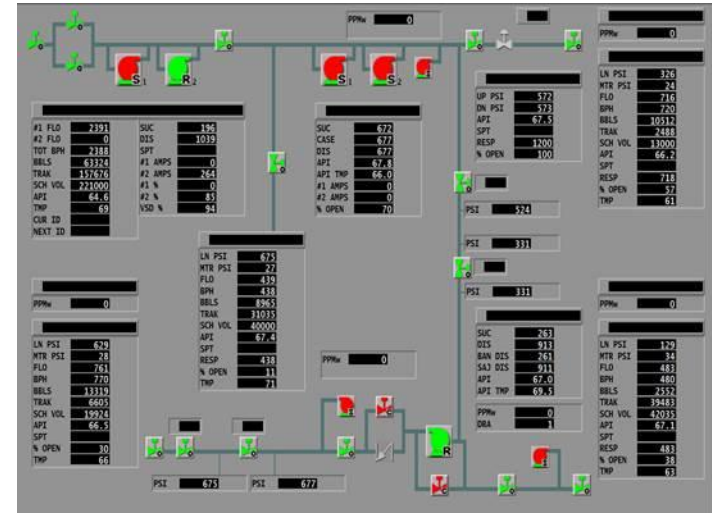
PPMw 0

PPMw 0

S1 R2 S1 S2

| #1 FLO | 2391 |
|---|---|
| #2 FLO | 0 |
| TOT BPH | 2388 |
| BBLS | 63324 |
| TRAK | 157676 |
| SCH VOL | 221000 |
| API | 64.6 |
| TMP | 69 |
| CUR ID | |
| NEXT ID | |

| SUC | 196 |
|---|---|
| DIS | 1039 |
| SPT | |
| #1 AMPS | 0 |
| #2 AMPS | 264 |
| #1 % | 0 |
| #2 % | 83 |
| VSD % | 94 |

| SUC | 672 |
|---|---|
| CASE | 677 |
| DIS | 677 |
| API | 67.8 |
| API TMP | 66.0 |
| #1 AMPS | 0 |
| #2 AMPS | 0 |
| % OPEN | 70 |

| UP PSI | 572 |
|---|---|
| DN PSI | 573 |
| API | 67.5 |
| SPT | |
| RESP | 1200 |
| % OPEN | 100 |

| LN PSI | 326 |
|---|---|
| MTR PSI | 24 |
| FLO | 716 |
| BPH | 720 |
| BBLS | 10512 |
| TRAK | 2488 |
| SCH VOL | 13000 |
| API | 66.2 |
| SPT | |
| RESP | 718 |
| % OPEN | 57 |
| TMP | 61 |

PSI 524

PSI 331

PSI 331

| LN PSI | 675 |
|---|---|
| MTR PSI | 27 |
| FLO | 439 |
| BPH | 438 |
| BBLS | 8965 |
| TRAK | 31035 |
| SCH VOL | 40000 |
| API | 67.4 |
| SPT | |
| RESP | 438 |
| % OPEN | 31 |
| TMP | 71 |

PPMw 0

PPMw 0

PPMw 0

| LN PSI | 629 |
|---|---|
| MTR PSI | 28 |
| FLO | 761 |
| BPH | 770 |
| BBLS | 13319 |
| TRAK | 6605 |
| SCH VOL | 19924 |
| API | 66.5 |
| SPT | |
| % OPEN | 30 |
| TMP | 66 |

| SUC | 263 |
|---|---|
| DIS | 913 |
| BAN DIS | 261 |
| SAJ DIS | 911 |
| API | 67.0 |
| API TMP | 69.5 |

| PPMw | 0 |
|---|---|
| DRA | 1 |

| LN PSI | 129 |
|---|---|
| MTR PSI | 34 |
| FLO | 483 |
| BPH | 480 |
| BBLS | 2557 |
| TRAK | 39483 |
| SCH VOL | 42035 |
| API | 67.1 |
| SPT | |
| RESP | 483 |
| % OPEN | 38 |
| TMP | 63 |

R

PSI 675

PSI 677